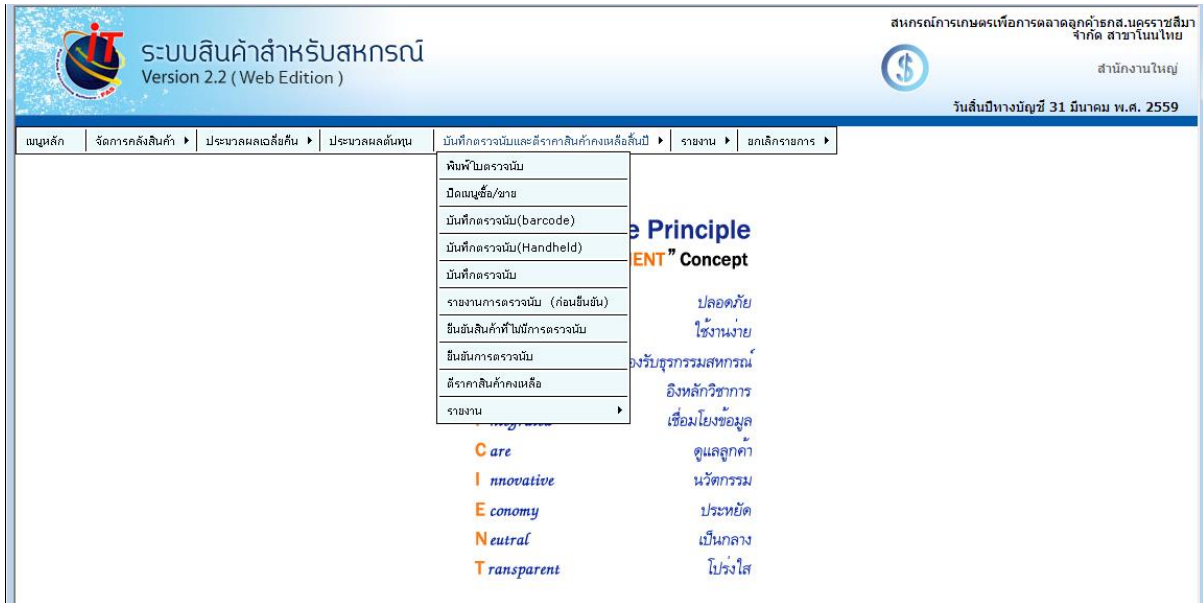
ระบบสินค้าสำหรับสหกรณ์
Version 2.2 ( Web Edition )

สหกรณ์การเกษตรเพื่อการตลาดลูกค้าธกส.นครราชสีมา จำกัด สาขาโนนไทย
สำนักงานใหญ่
วันสิ้นปีทางบัญชี 31 มีนาคม พ.ศ. 2559

เมนูหลัก | จัดการคลังสินค้า ▸ | ประมวลผลเฉลี่ยคืน ▸ | ประมวลผลต้นทุน | บันทึกตรวจนับและตีราคาสินค้าคงเหลือสิ้นปี ▸ | รายงาน ▸ | ยกเลิกรายการ ▸

พิมพ์ใบตรวจนับ
ปิดเมนูซื้อ/ขาย
บันทึกตรวจนับ(barcode)
บันทึกตรวจนับ(Handheld)
บันทึกตรวจนับ
รายงานการตรวจนับ (ก่อนยืนยัน)
ยืนยันสินค้าที่ไม่มีการตรวจนับ
ยืนยันการตรวจนับ
ตีราคาสินค้าคงเหลือ
รายงาน ▸

e Principle
ENT" Concept

ปลอดภัย
ใช้งานง่าย
องรับธุรกรรมสหกรณ์
อิงหลักวิชาการ
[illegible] เชื่อมโยงข้อมูล
C are ดูแลลูกค้า
I nnovative นวัตกรรม
E conomy ประหยัด
N eutral เป็นกลาง
T ransparent โปร่งใส